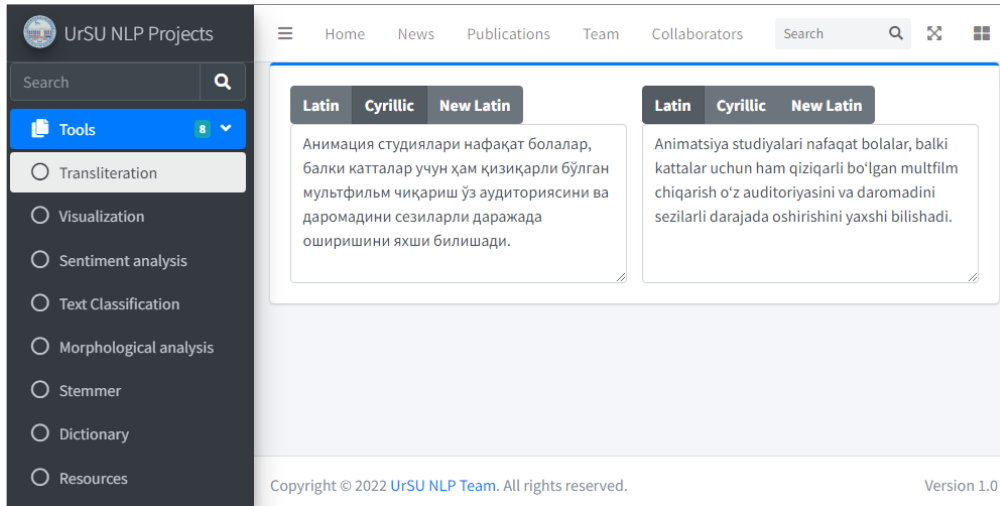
UrSU NLP Projects

Search

Tools 8

Transliteration

Visualization

Sentiment analysis

Text Classification

Morphological analysis

Stemmer

Dictionary

Resources

Home News Publications Team Collaborators Search

Latin Cyrillic New Latin

Анимация студиялари нафақат болалар, балки катталар учун ҳам қизиқарли бўлган мультфильм чиқариш ўз аудиториясини ва даромадини сезиларли даражада оширишини яхши билишади.

Latin Cyrillic New Latin

Animatsiya studiyalari nafaqat bolalar, balki kattalar uchun ham qiziqarli bo'lgan multfilm chiqarish o'z auditoriyasini va daromadini sezilarli darajada oshirishini yaxshi bilishadi.

Copyright © 2022 UrSU NLP Team. All rights reserved.

Version 1.0